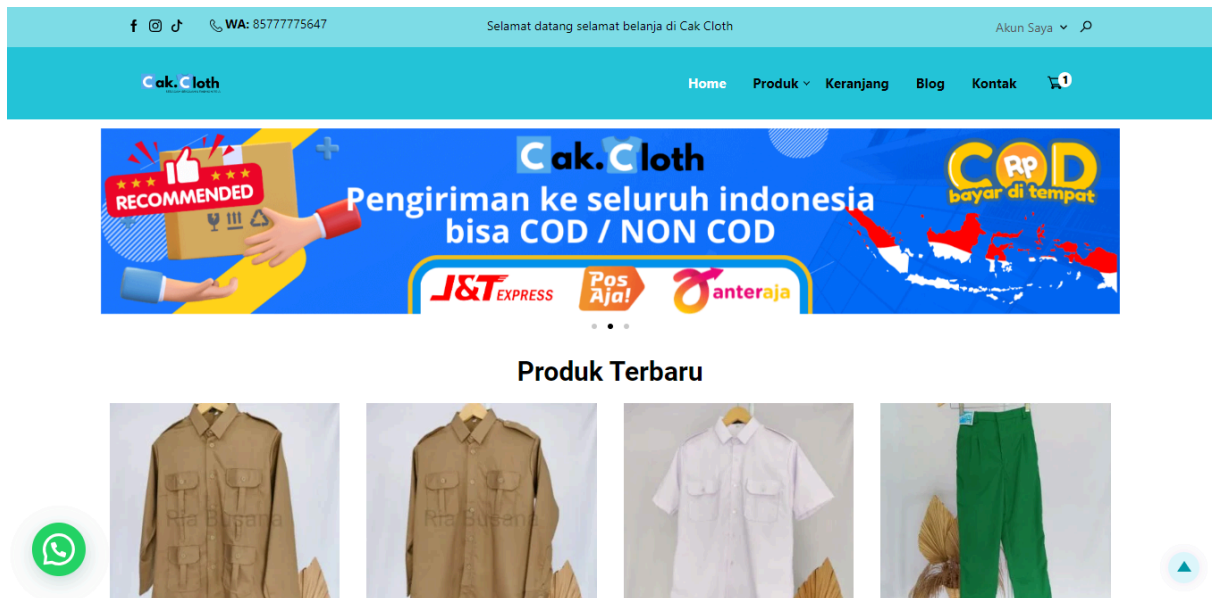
WA: 85777775647

Selamat datang selamat belanja di Cak Cloth

Akun Saya

Cak.Cloth

Home Produk Keranjang Blog Kontak 1

RECOMMENDED

Cak.Cloth

Pengiriman ke seluruh indonesia bisa COD / NON COD

COD Rp bayar di tempat

J&T EXPRESS Pos Aja! anteraja

Produk Terbaru

Ria Busana

Ria Busana